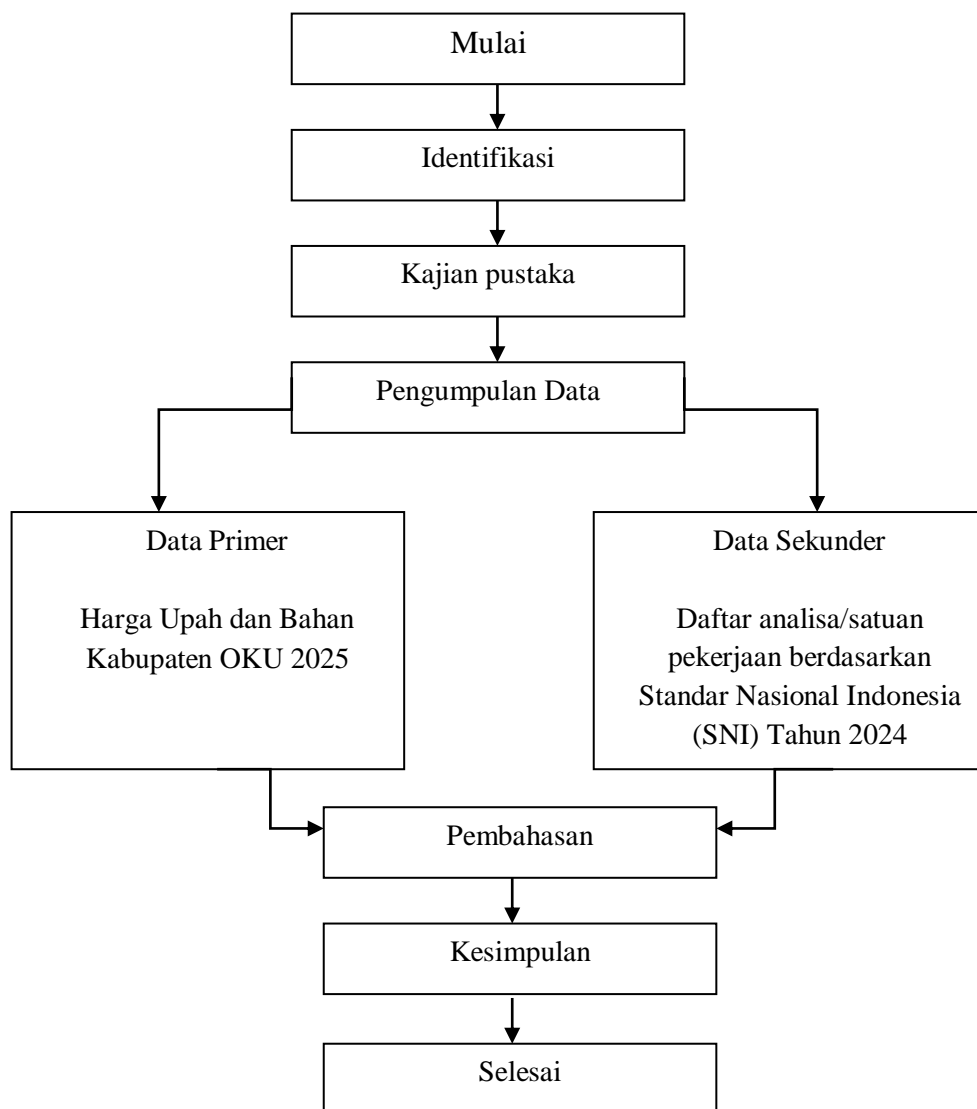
Mulai

Identifikasi

Kajian pustaka

Pengumpulan Data

Data Primer

Harga Upah dan Bahan Kabupaten OKU 2025

Data Sekunder

Daftar analisa/satuan pekerjaan berdasarkan Standar Nasional Indonesia (SNI) Tahun 2024

Pembahasan

Kesimpulan

Selesai